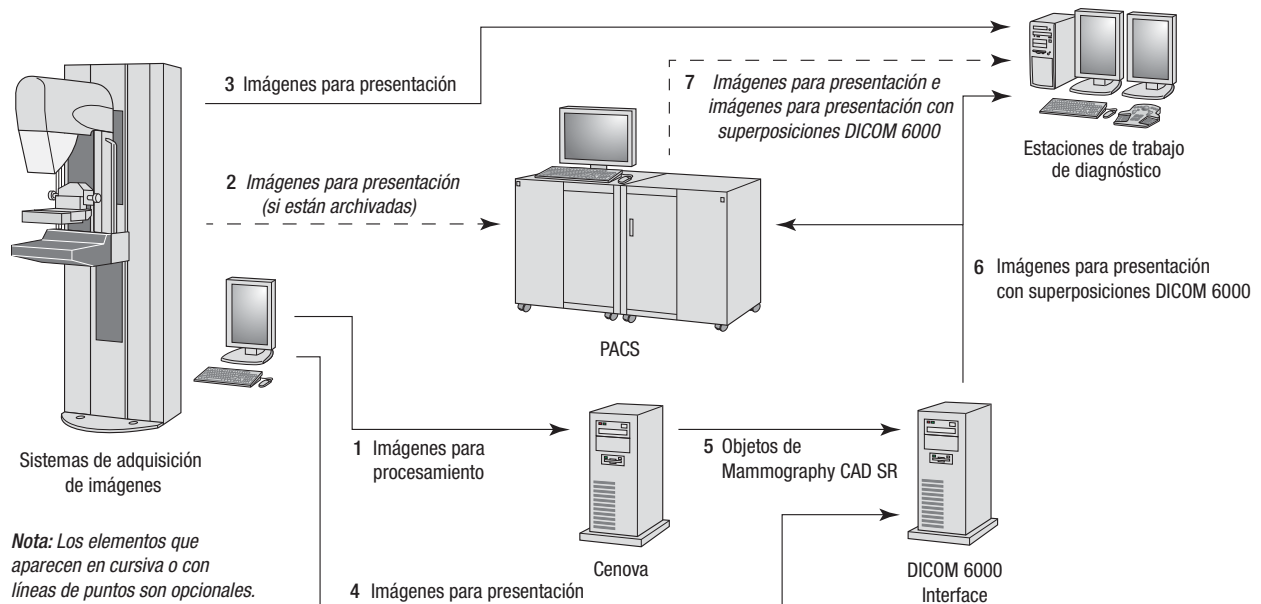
3 Imágenes para presentación

7 *Imágenes para presentación e imágenes para presentación con superposiciones DICOM 6000*

Estaciones de trabajo de diagnóstico

2 *Imágenes para presentación (si están archivadas)*

6 Imágenes para presentación con superposiciones DICOM 6000

PACS

Sistemas de adquisición de imágenes

1 Imágenes para procesamiento

5 Objetos de Mammography CAD SR

*Nota: Los elementos que aparecen en cursiva o con líneas de puntos son opcionales.*

Cenova

DICOM 6000 Interface

4 Imágenes para presentación